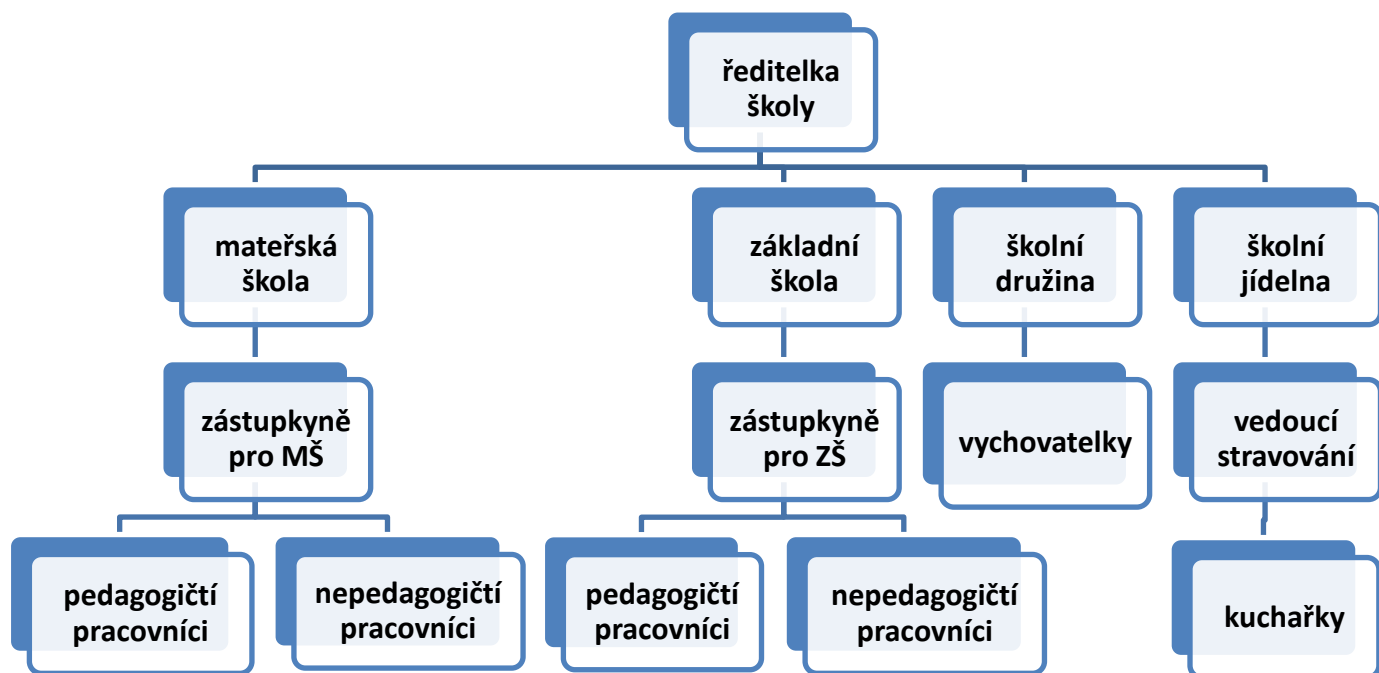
ředitelka školy

mateřská škola

základní škola

školní družina

školní jídelna

zástupkyně pro MŠ

zástupkyně pro ZŠ

vychovatelky

vedoucí stravování

pedagogičtí pracovníci

nepedagogičtí pracovníci

pedagogičtí pracovníci

nepedagogičtí pracovníci

kuchařky